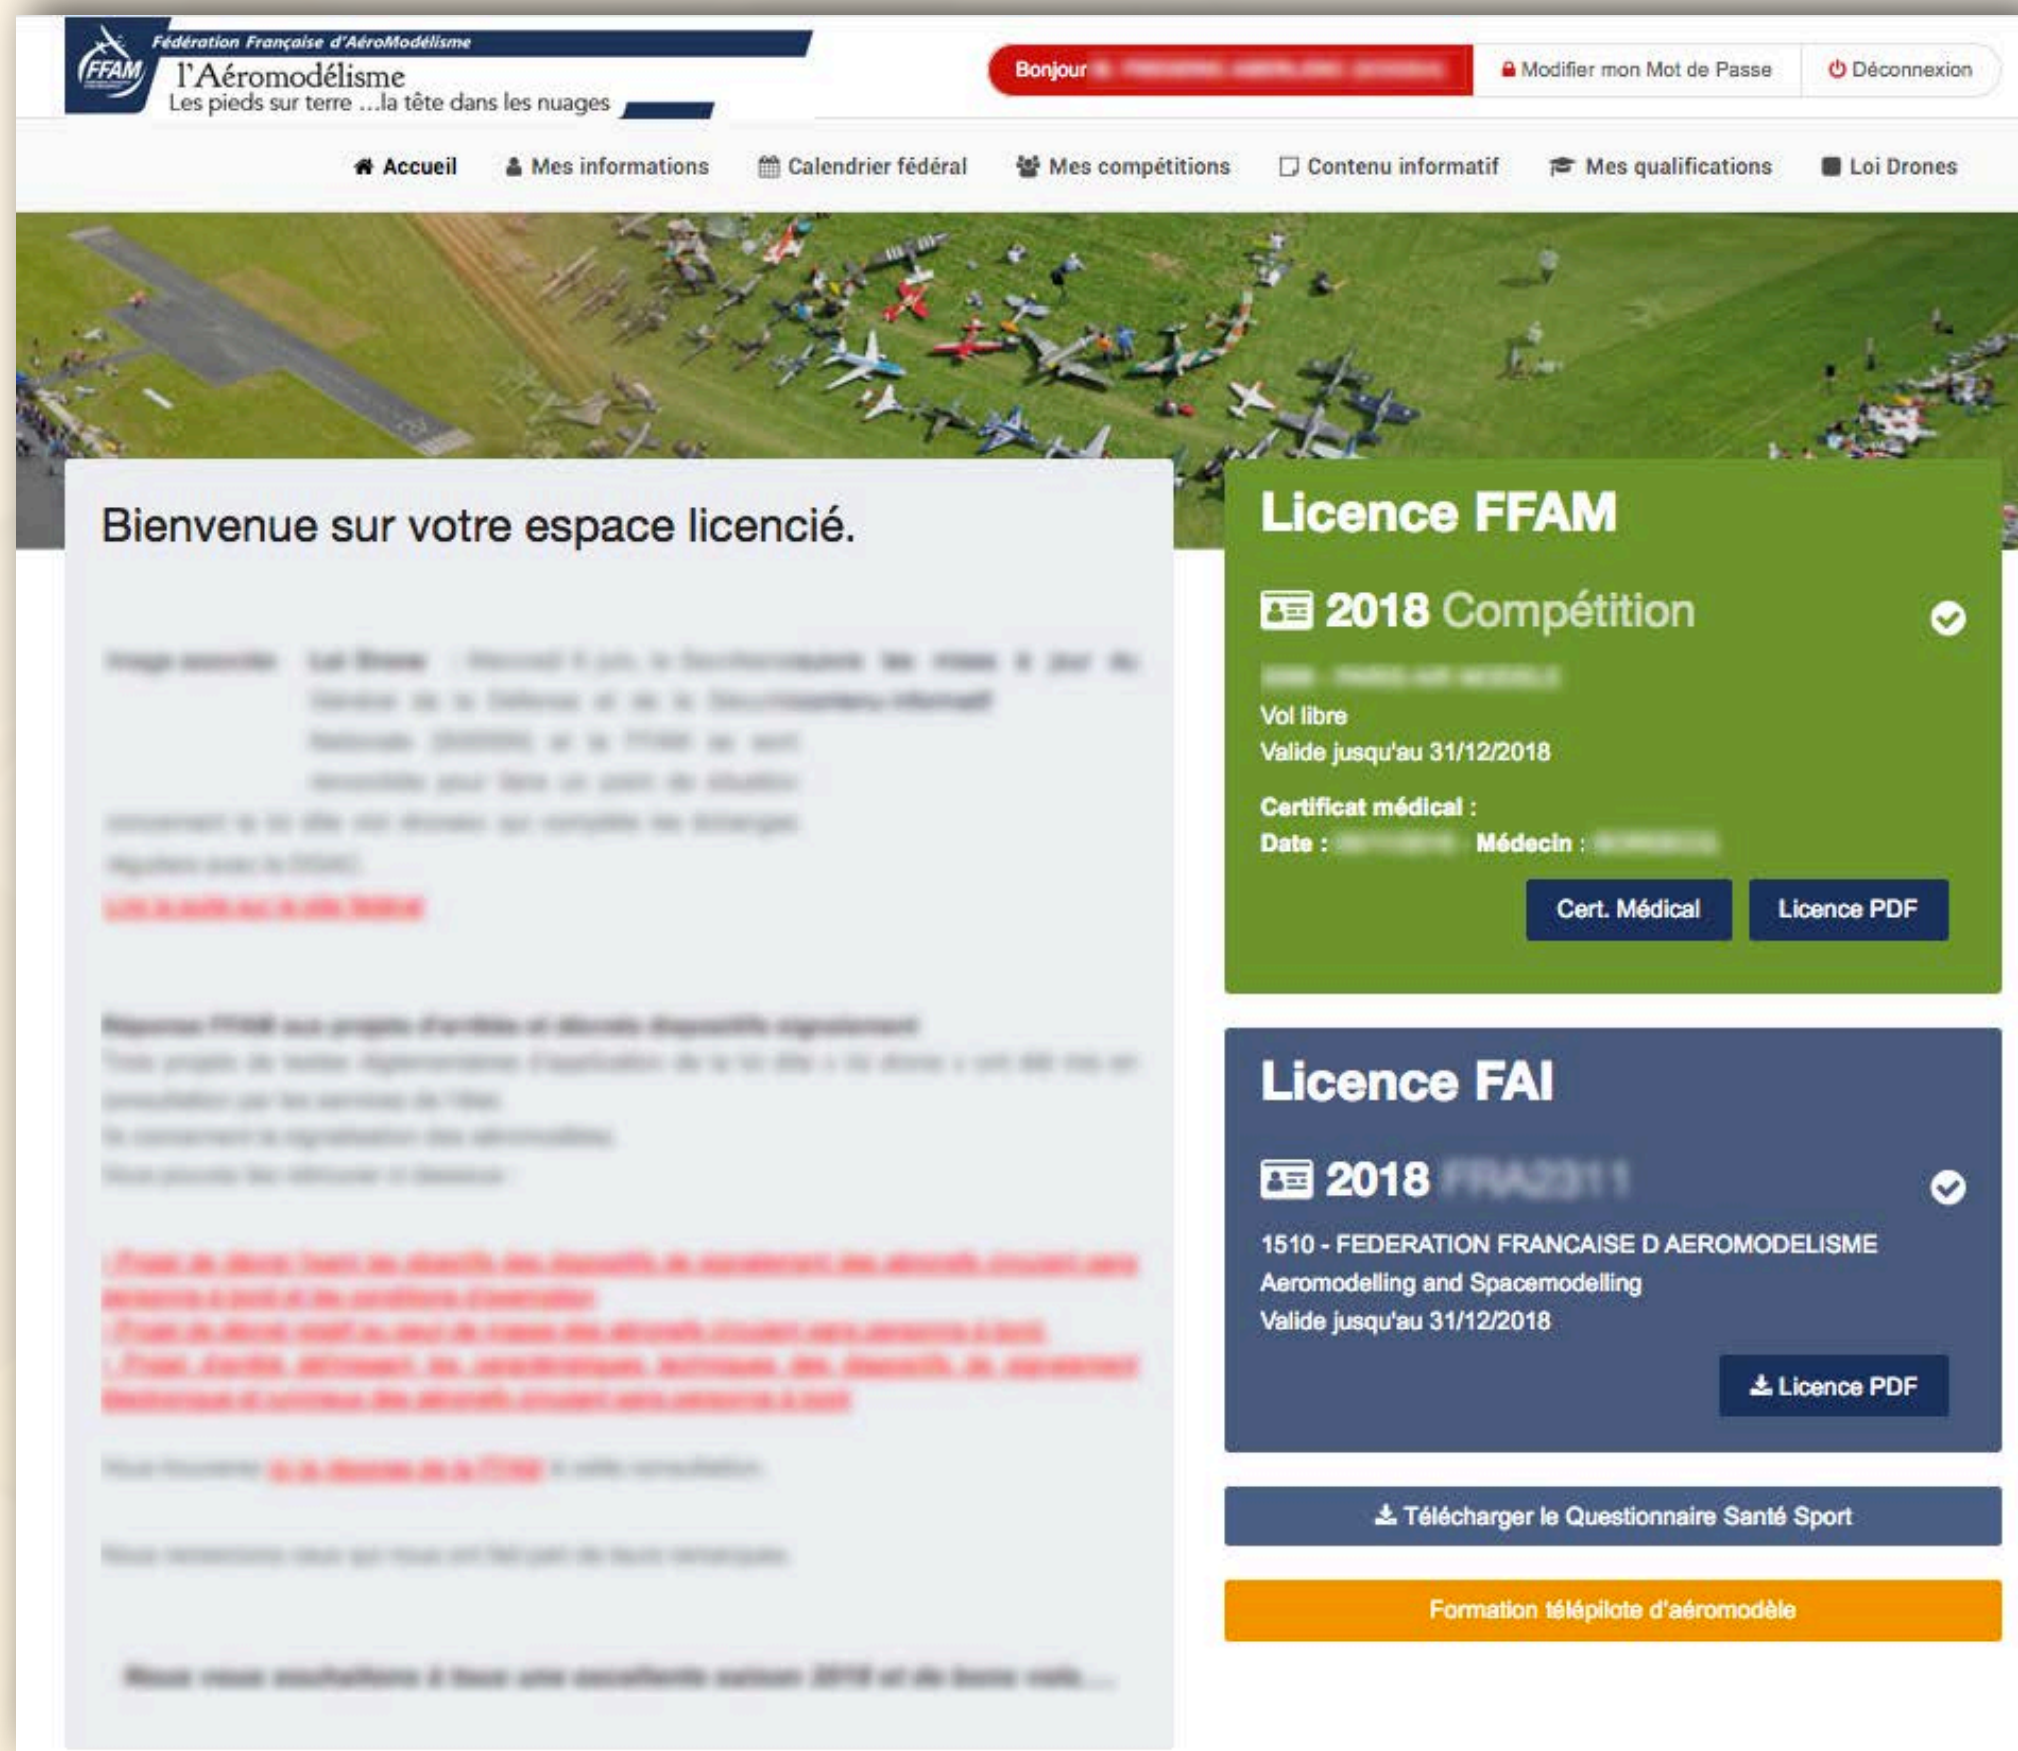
FFAM
Fédération Française d'AéroModélisme
l'Aéromodélisme
Les pieds sur terre ...la tête dans les nuages

Bonjour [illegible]
Modifier mon Mot de Passe
Déconnexion

Accueil
Mes informations
Calendrier fédéral
Mes compétitions
Contenu informatif
Mes qualifications
Loi Drones

Bienvenue sur votre espace licencié.

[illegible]

Licence FFAM

2018 Compétition

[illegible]
Vol libre
Valide jusqu'au 31/12/2018

Certificat médical :
Date : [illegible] Médecin : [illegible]

Cert. Médical
Licence PDF

Licence FAI

2018 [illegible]

1510 - FEDERATION FRANCAISE D AEROMODELISME
Aeromodelling and Spacemodelling
Valide jusqu'au 31/12/2018

Licence PDF

Télécharger le Questionnaire Santé Sport

Formation télépilote d'aéromodèle